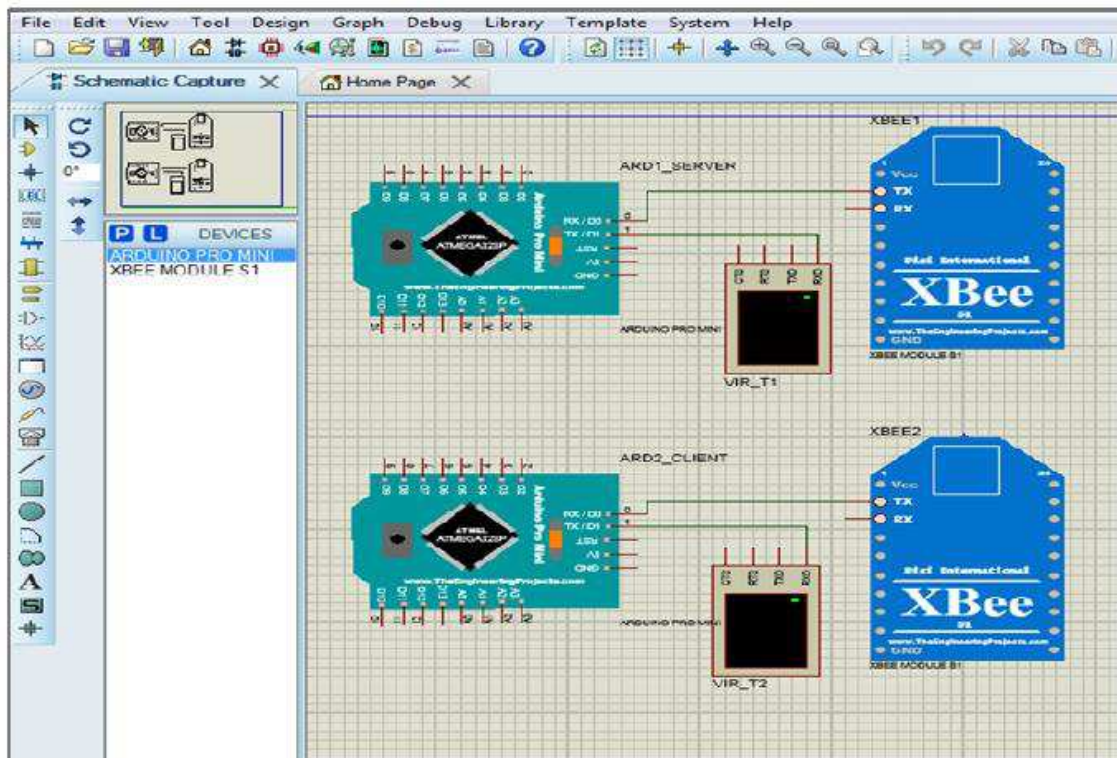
File Edit View Tool Design Graph Debug Library Template System Help

Schematic Capture ✕ Home Page ✕

0°

P L DEVICES
ARDUINO PRO MINI
XBEE MODULE S1

ARD1_SERVER
ATMEGA328P
Arduino Pro Mini
RX / D0
TX / D1
RST
A1
GND
www.TheEngineeringProjects.com
ARDUINO PRO MINI
VIR_T1

XBEE1
Vcc
TX
RX
Digi International
XBee
S1
www.TheEngineeringProjects.com
GND
XBEE MODULE S1

ARD2_CLIENT
ATMEGA328P
Arduino Pro Mini
RX / D0
TX / D1
RST
A1
GND
www.TheEngineeringProjects.com
ARDUINO PRO MINI
VIR_T2

XBEE2
Vcc
TX
RX
Digi International
XBee
S1
www.TheEngineeringProjects.com
GND
XBEE MODULE S1